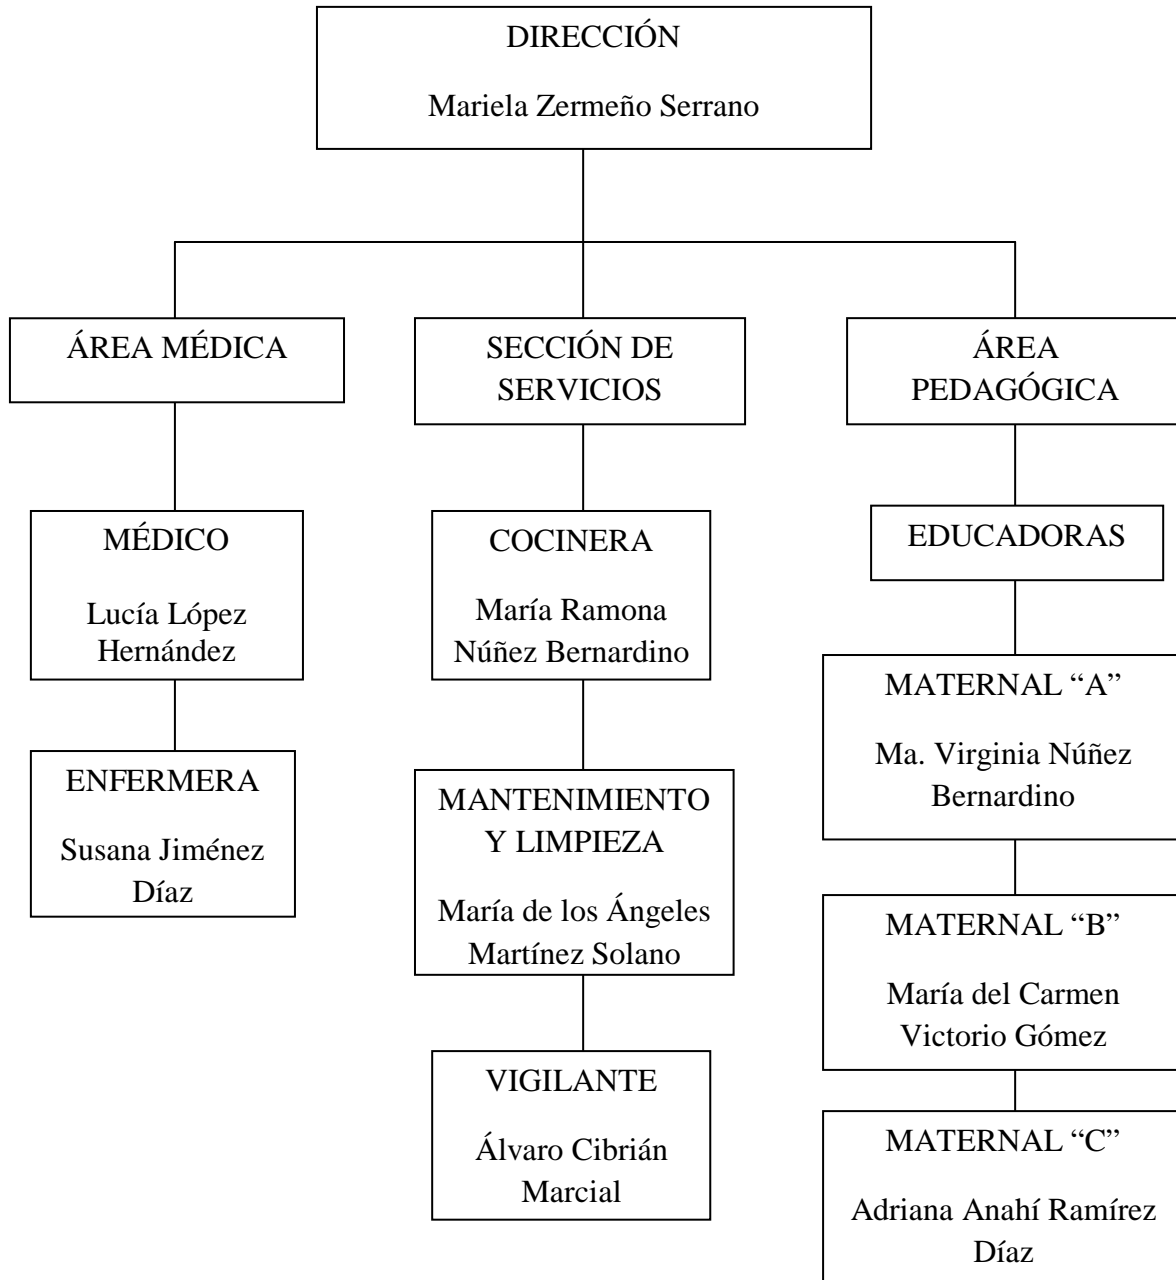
DIRECCIÓN

Mariela Zermeño Serrano

ÁREA MÉDICA

MÉDICO

Lucía López Hernández

ENFERMERA

Susana Jiménez Díaz

SECCIÓN DE SERVICIOS

COCINERA

María Ramona Núñez Bernardino

MANTENIMIENTO Y LIMPIEZA

María de los Ángeles Martínez Solano

VIGILANTE

Álvaro Cibrián Marcial

ÁREA PEDAGÓGICA

EDUCADORAS

MATERNAL “A”

Ma. Virginia Núñez Bernardino

MATERNAL “B”

María del Carmen Victorio Gómez

MATERNAL “C”

Adriana Anahí Ramírez Díaz